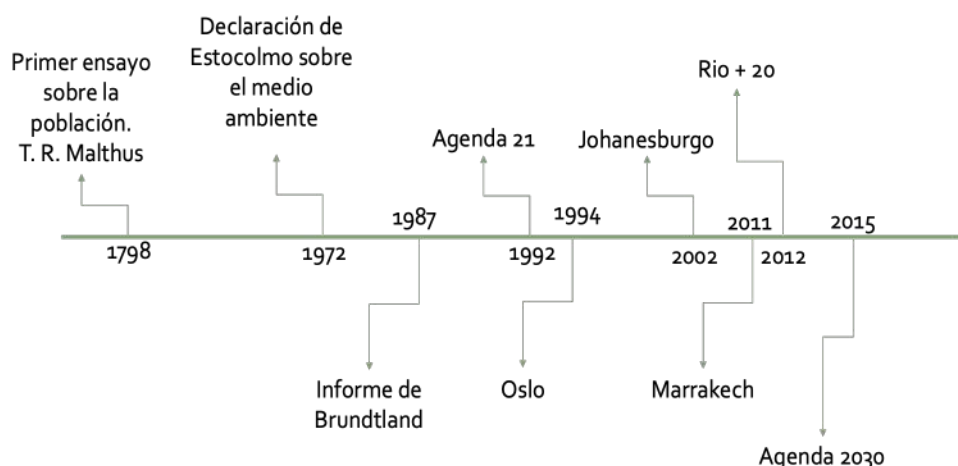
Primer ensayo sobre la población. T. R. Malthus

Declaración de Estocolmo sobre el medio ambiente

Agenda 21

Johanesburgo

Rio + 20

1798

1972

1987

1992

1994

2002

2011

2012

2015

Informe de Brundtland

Oslo

Marrakech

Agenda 2030